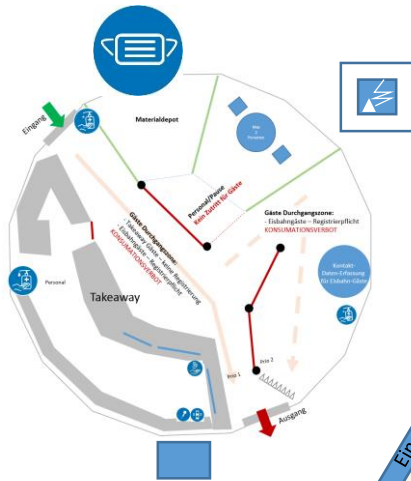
Eingang

Materialdepot

Max
3
Personen

Personal/Pause
Kein Zutritt für Gäste

Gäste Durchgangszone:
- Takeaway Gäste – Keine Registrierung
- Eisbahngäste – Registrierpflicht
KONSUMATIONSVERBOT

Gäste Durchgangszone:
- Eisbahngäste – Registrierpflicht
KONSUMATIONSVERBOT

Kontakt
Daten-Erfassung
für Eisbahn-Gäste

Personal

Takeaway

Kasse 1

Kasse 2

Ausgang

Ein